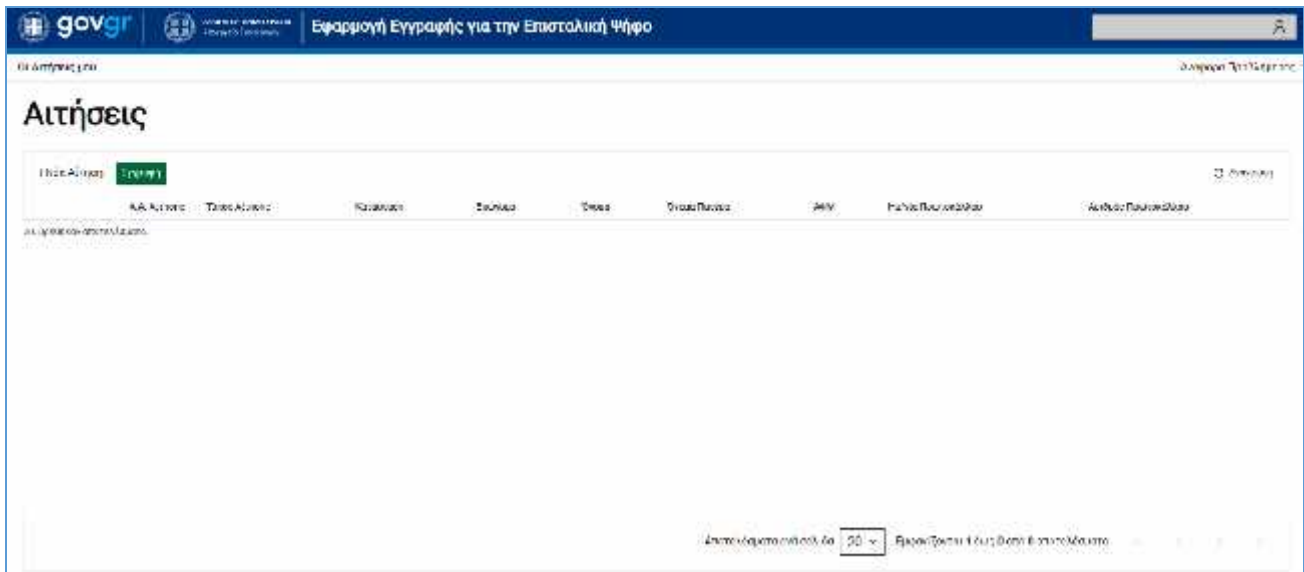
govgr

Εφαρμογή Εγγραφής για την Επιστολική Ψήφο

Οι Αιτήσεις μου

Αιτήσεις

Νέα Αίτηση Εγγραφή

Α.Α. Αίτησης | Τύπος Αίτησης | Κατάσταση | Επώνυμο | Όνομα | Όνομα Πατέρα | ΑΦΜ | Ειδικός Εκλογικός Αριθμός | Αριθμός Διαβατηρίου

Δεν βρέθηκαν αποτελέσματα.

Αποτελέσματα ανά σελίδα: 50 Εμφανίζονται 0 έως 0 από 0 αποτελέσματα